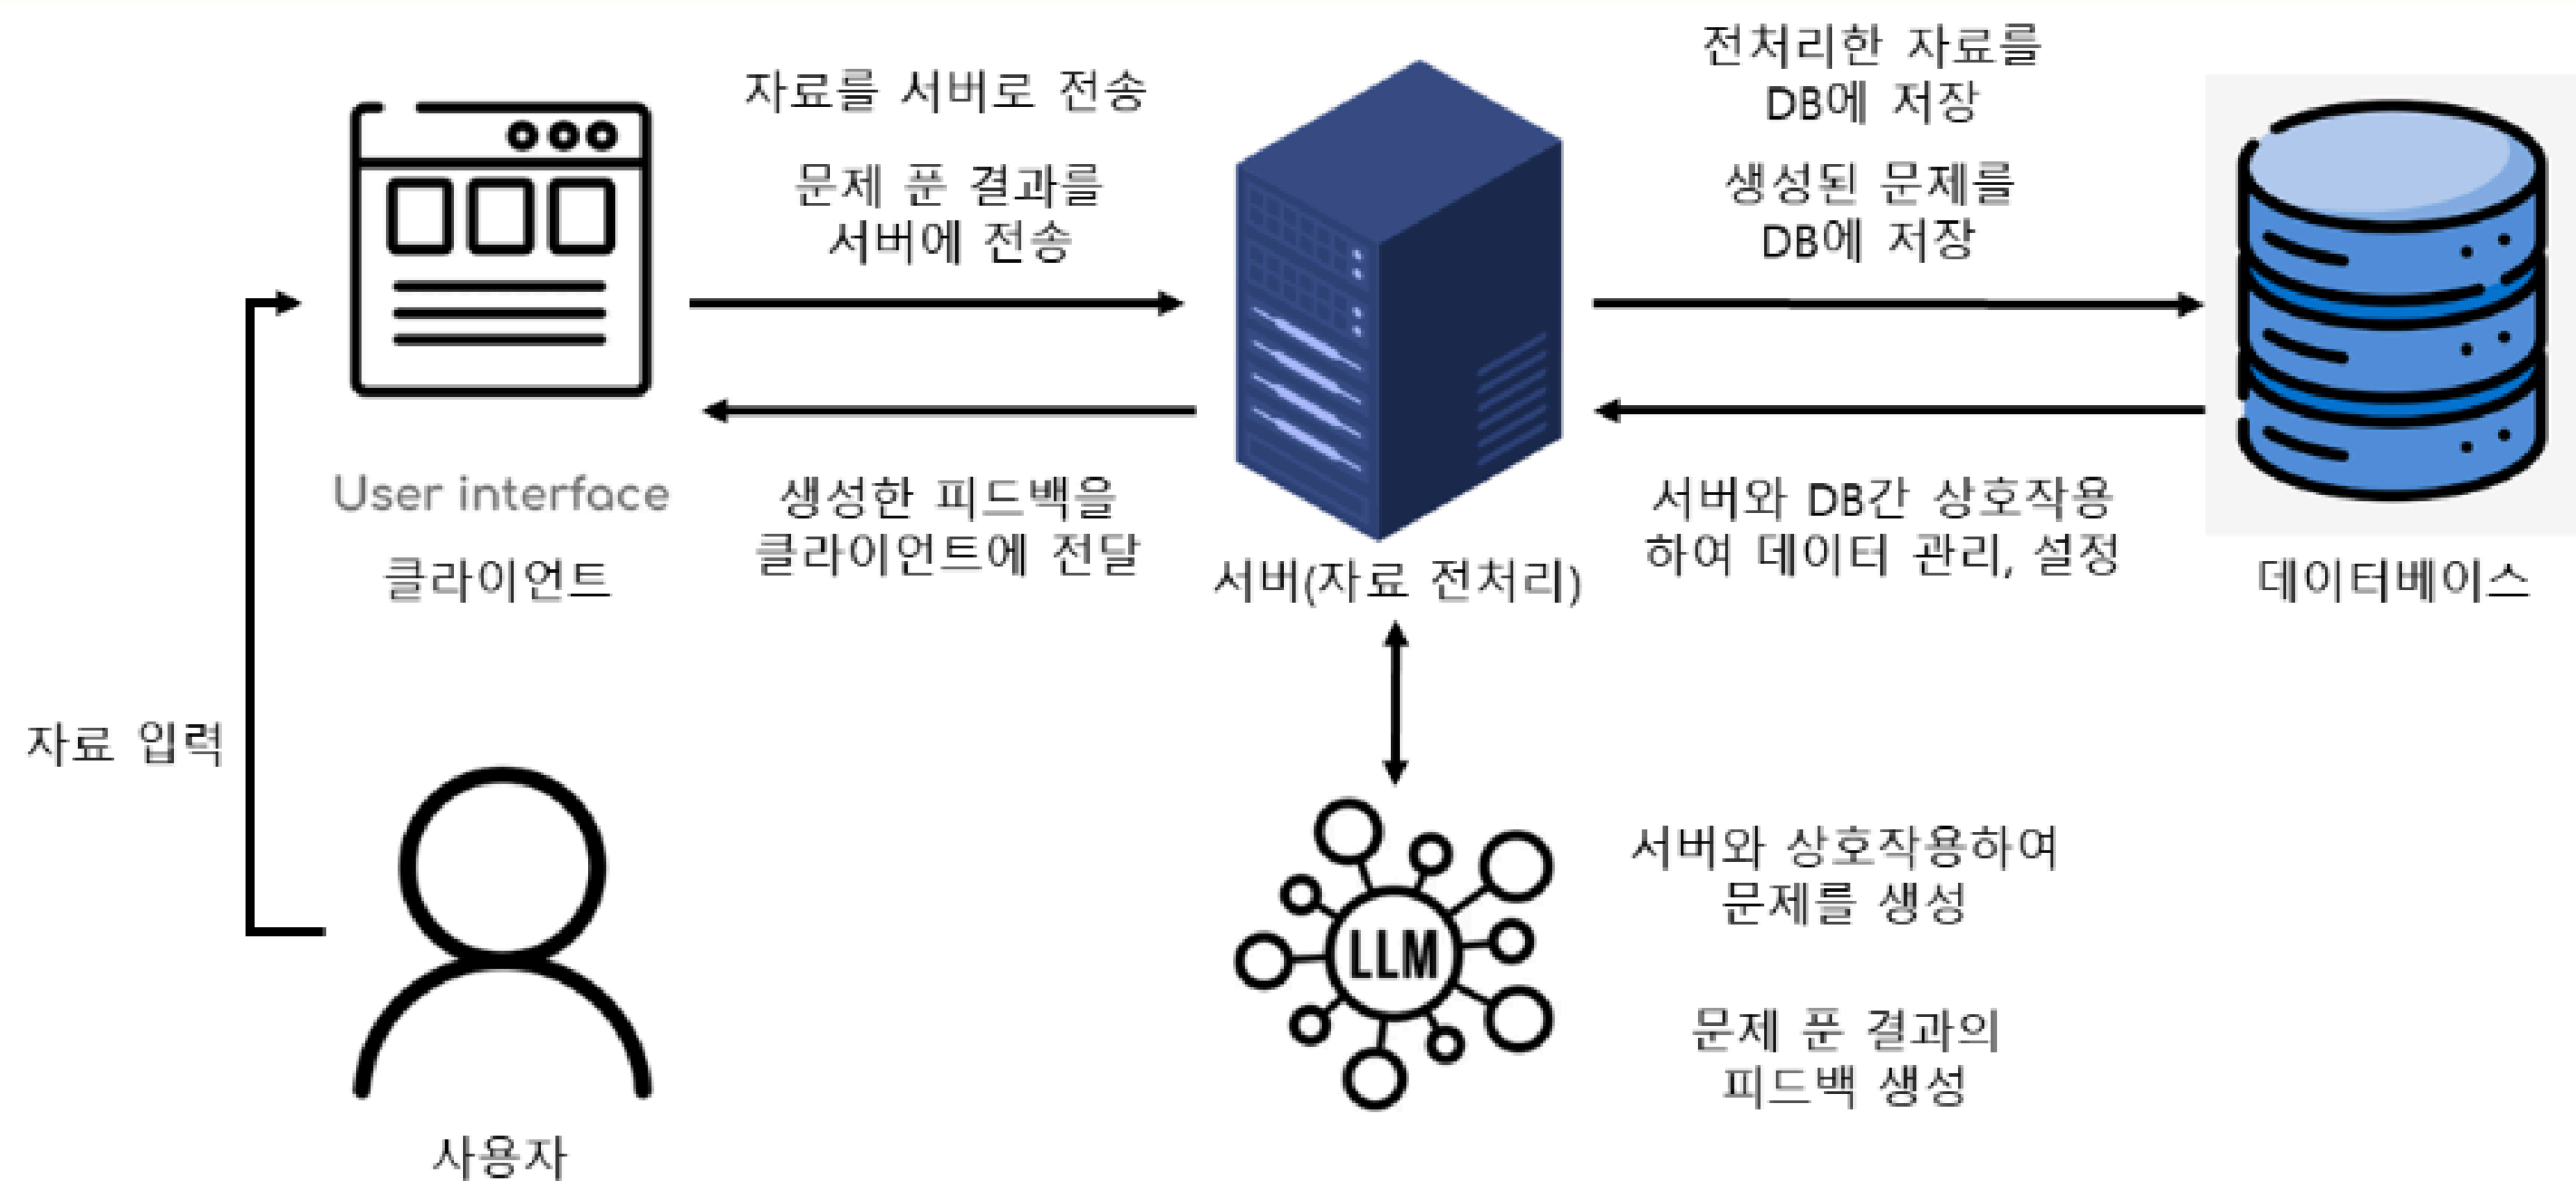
자료를 서버로 전송

문제 푼 결과를 서버에 전송

전처리한 자료를 DB에 저장

생성된 문제를 DB에 저장

User interface

클라이언트

생성한 피드백을 클라이언트에 전달

서버(자료 전처리)

서버와 DB간 상호작용하여 데이터 관리, 설정

데이터베이스

자료 입력

사용자

LLM

서버와 상호작용하여 문제를 생성

문제 푼 결과의 피드백 생성